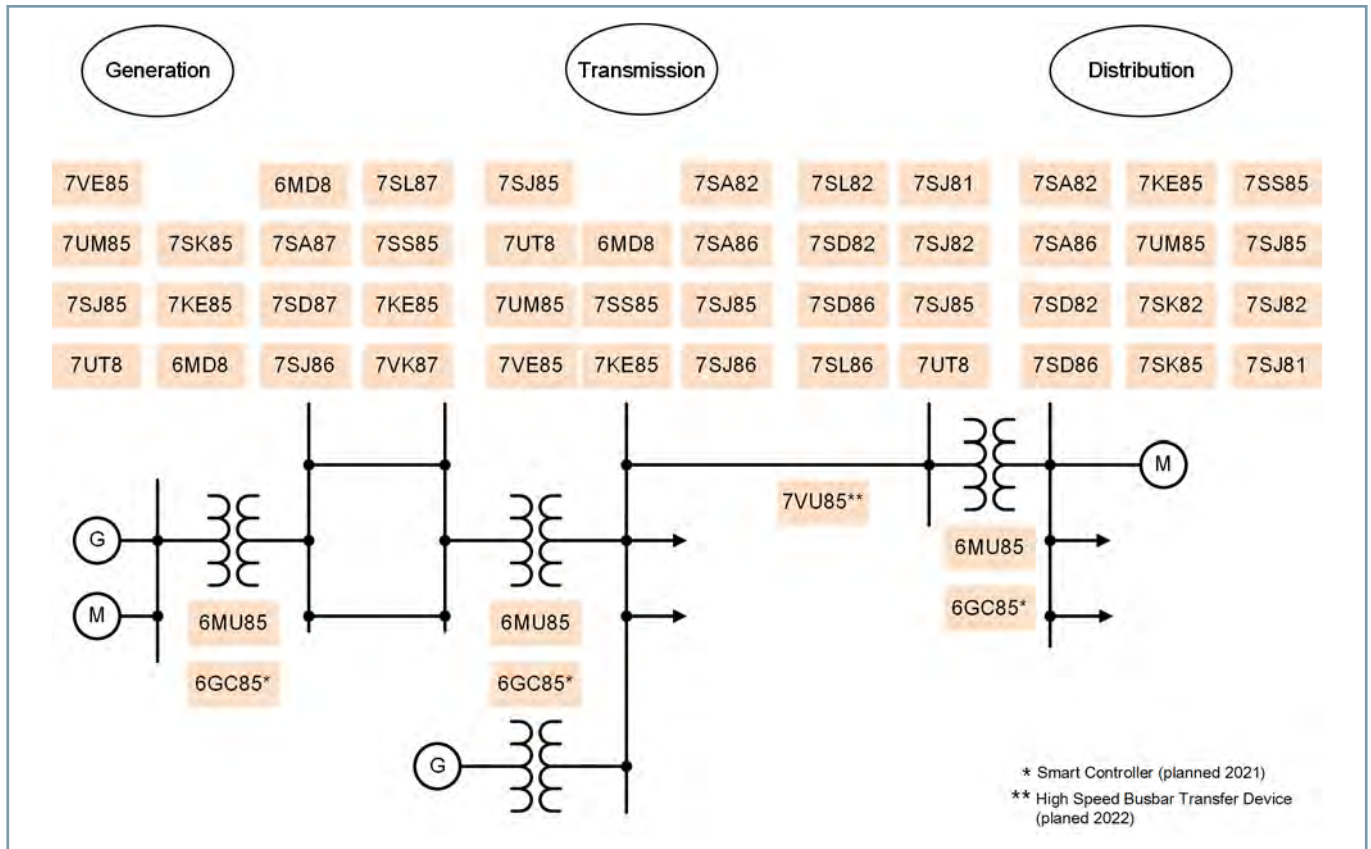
Generation

Transmission

Distribution

7VE85
7UM85
7SJ85
7UT8

7SK85
7KE85
6MD8

6MD8
7SA87
7SD87
7SJ86

7SL87
7SS85
7KE85
7VK87

7SJ85
7UT8
7UM85
7VE85

6MD8
7SS85
7KE85

7SA82
7SA86
7SJ85
7SJ86

7SL82
7SD82
7SD86
7SL86

7SJ81
7SJ82
7SJ85
7UT8

7SA82
7SA86
7SD82
7SD86

7KE85
7UM85
7SK82
7SK85

7SS85
7SJ85
7SJ82
7SJ81

G

M

M

6MU85

6GC85*

6MU85

6GC85*

G

7VU85**

6MU85

6GC85*

* Smart Controller (planned 2021)

** High Speed Busbar Transfer Device (planed 2022)